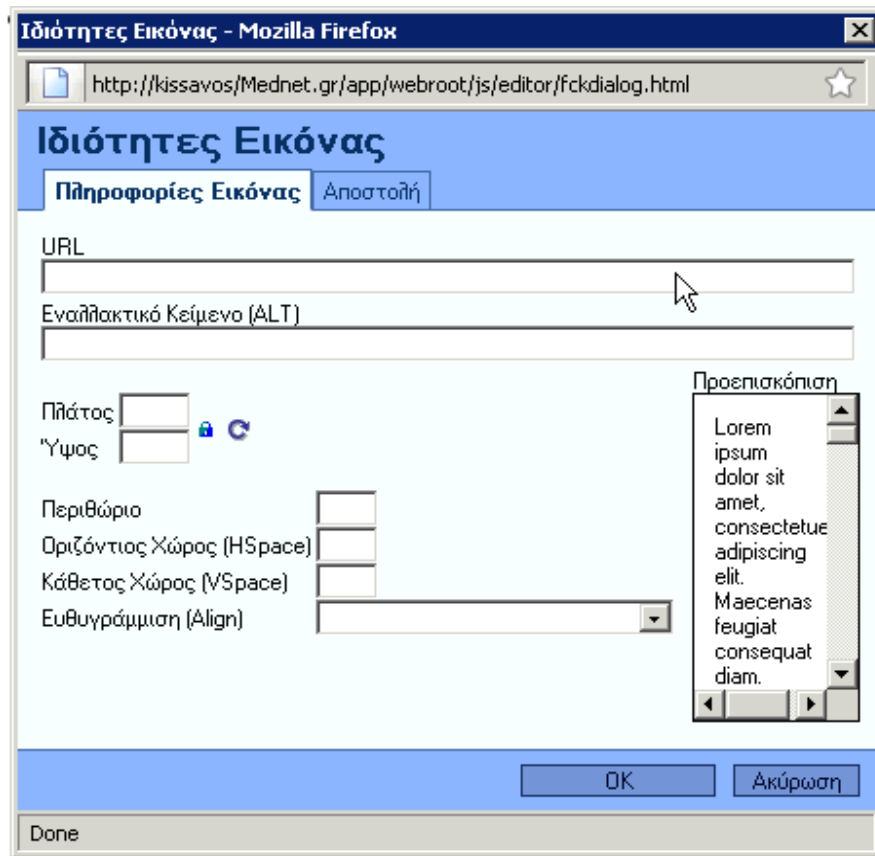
Ιδιότητες Εικόνας - Mozilla Firefox

http://kissavos/Mednet.gr/app/webroot/js/editor/fckdialog.html

Ιδιότητες Εικόνας

Πληροφορίες Εικόνας | Αποστολή

URL

Εναλλακτικό Κείμενο (ALT)

Πλάτος
Ύψος

Προεπισκόπιση

Lorem ipsum dolor sit amet, consectetue adipiscing elit. Maecenas feugiat consequat diam.

Περιθώριο
Οριζόντιος Χώρος (HSpace)
Κάθετος Χώρος (VSpace)
Ευθυγράμμιση (Align)

OK
Ακύρωση

Done